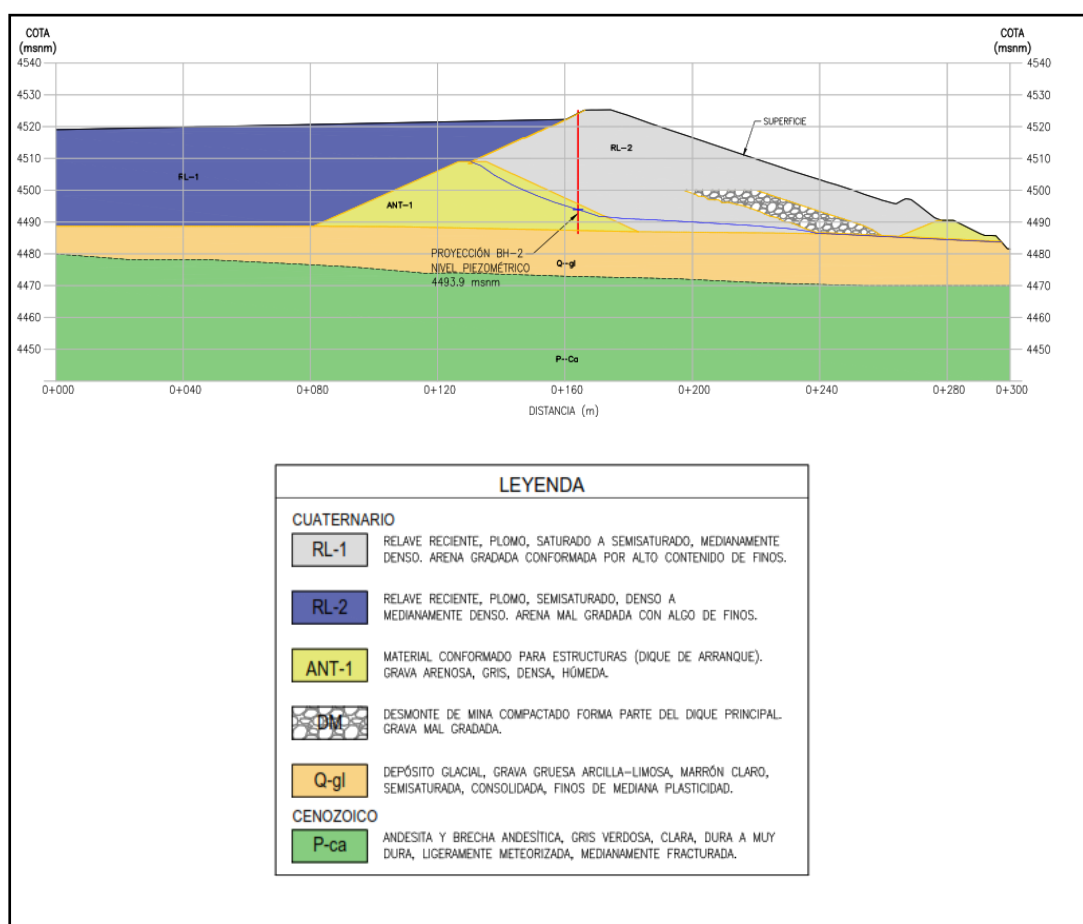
COTA (msnm)

COTA (msnm)

4540
4530
4520
4510
4500
4490
4480
4470
4460
4450

4540
4530
4520
4510
4500
4490
4480
4470
4460
4450

SUPERFICIE

RL–2

RL–1

ANT–1

PROYECCIÓN BH–2
NIVEL PIEZOMÉTRICO
4493.9 msnm

Q–gl

P–Ca

0+000 0+040 0+080 0+120 0+160 0+200 0+240 0+280 0+300

DISTANCIA (m)

LEYENDA

CUATERNARIO

RL-1 RELAVE RECIENTE, PLOMO, SATURADO A SEMISATURADO, MEDIANAMENTE DENSO. ARENA GRADADA CONFORMADA POR ALTO CONTENIDO DE FINOS.

RL-2 RELAVE RECIENTE, PLOMO, SEMISATURADO, DENSO A MEDIANAMENTE DENSO. ARENA MAL GRADADA CON ALGO DE FINOS.

ANT-1 MATERIAL CONFORMADO PARA ESTRUCTURAS (DIQUE DE ARRANQUE). GRAVA ARENOSA, GRIS, DENSA, HÚMEDA.

DM DESMONTE DE MINA COMPACTADO FORMA PARTE DEL DIQUE PRINCIPAL. GRAVA MAL GRADADA.

Q-gl DEPÓSITO GLACIAL, GRAVA GRUESA ARCILLA–LIMOSA, MARRÓN CLARO, SEMISATURADA, CONSOLIDADA, FINOS DE MEDIANA PLASTICIDAD.

CENOZOICO

P-ca ANDESITA Y BRECHA ANDESÍTICA, GRIS VERDOSA, CLARA, DURA A MUY DURA, LIGERAMENTE METEORIZADA, MEDIANAMENTE FRACTURADA.